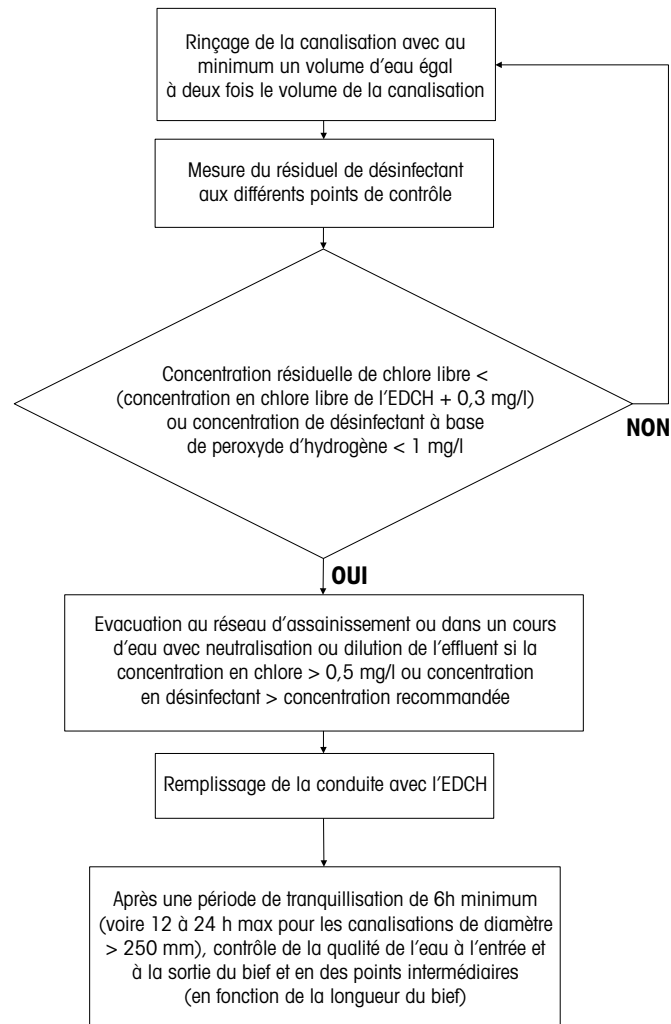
Rinçage de la canalisation avec au minimum un volume d'eau égal à deux fois le volume de la canalisation

Mesure du résiduel de désinfectant aux différents points de contrôle

Concentration résiduelle de chlore libre < (concentration en chlore libre de l'EDCH + 0,3 mg/l) ou concentration de désinfectant à base de peroxyde d'hydrogène < 1 mg/l

NON

OUI

Evacuation au réseau d'assainissement ou dans un cours d'eau avec neutralisation ou dilution de l'effluent si la concentration en chlore > 0,5 mg/l ou concentration en désinfectant > concentration recommandée

Remplissage de la conduite avec l'EDCH

Après une période de tranquillisation de 6h minimum (voire 12 à 24 h max pour les canalisations de diamètre > 250 mm), contrôle de la qualité de l'eau à l'entrée et à la sortie du bief et en des points intermédiaires (en fonction de la longueur du bief)